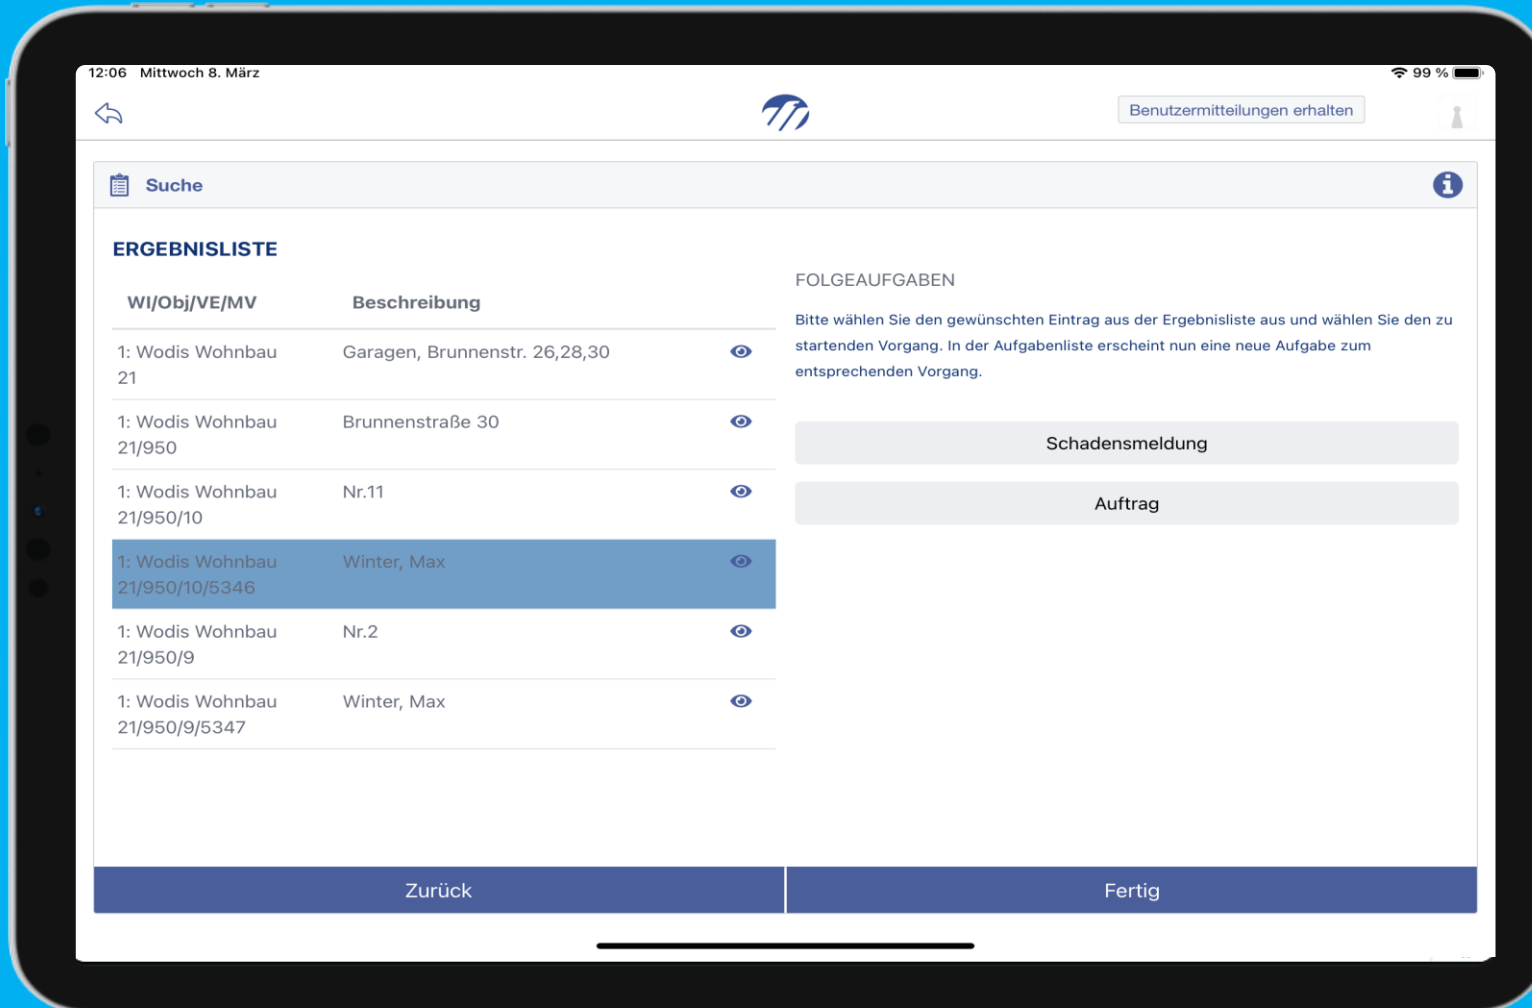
12:06 Mittwoch 8. März

99 %

Benutzermitteilungen erhalten

Suche

ERGEBNISLISTE

| WI/Obj/VE/MV | Beschreibung |
|---|---|
| 1: Wodis Wohnbau 21 | Garagen, Brunnenstr. 26,28,30 |
| 1: Wodis Wohnbau 21/950 | Brunnenstraße 30 |
| 1: Wodis Wohnbau 21/950/10 | Nr.11 |
| 1: Wodis Wohnbau 21/950/10/5346 | Winter, Max |
| 1: Wodis Wohnbau 21/950/9 | Nr.2 |
| 1: Wodis Wohnbau 21/950/9/5347 | Winter, Max |

FOLGEAUFGABEN

Bitte wählen Sie den gewünschten Eintrag aus der Ergebnisliste aus und wählen Sie den zu startenden Vorgang. In der Aufgabenliste erscheint nun eine neue Aufgabe zum entsprechenden Vorgang.

Schadensmeldung

Auftrag

Zurück

Fertig